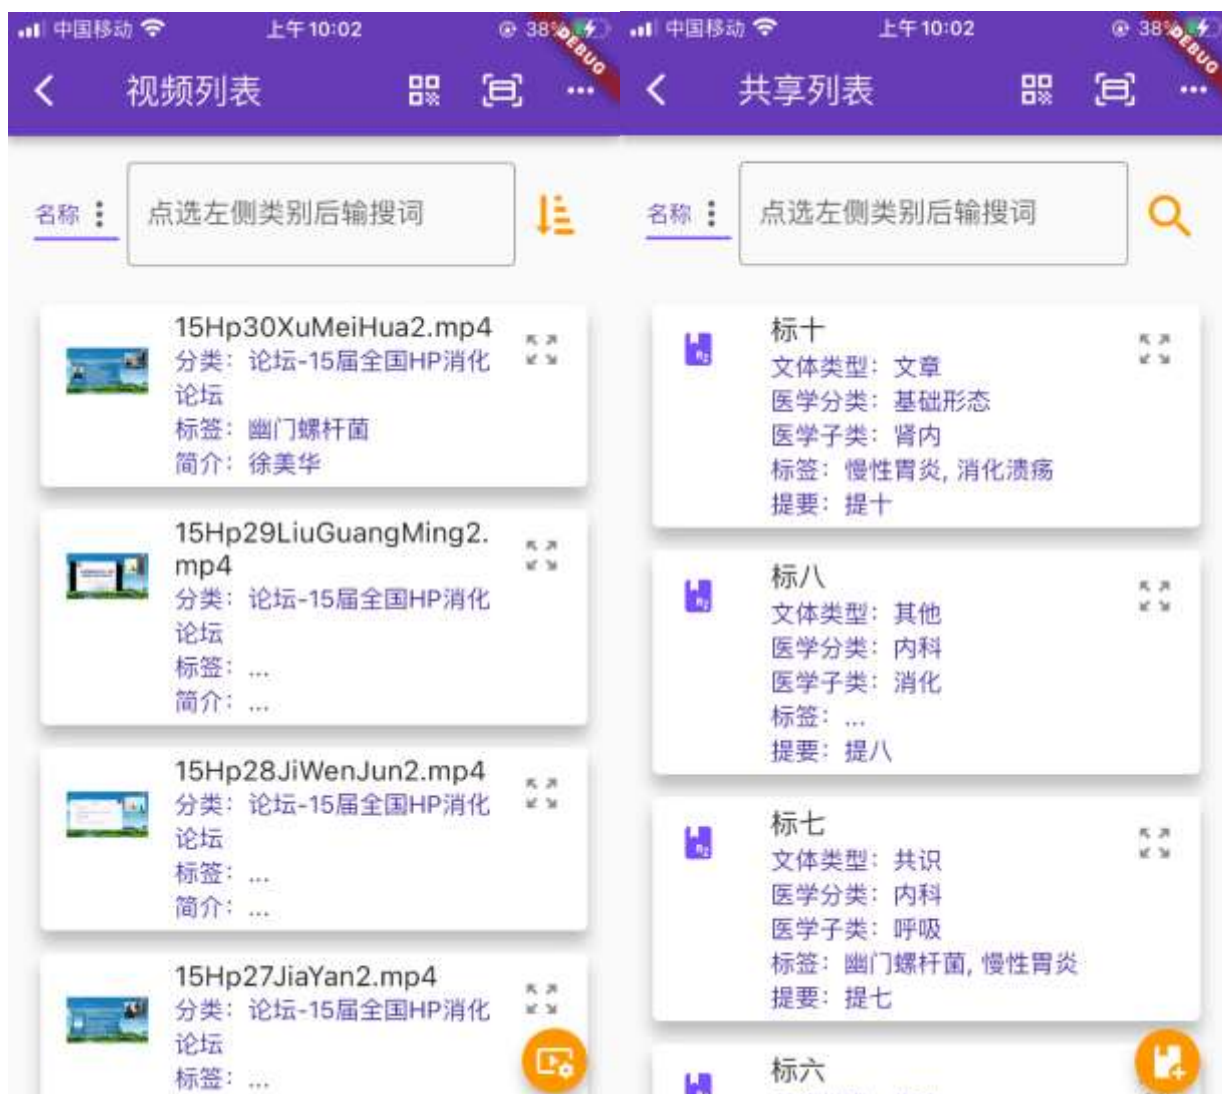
中国移动 上午10:02 38% DEBUG

视频列表

名称

点选左侧类别后输搜词

15Hp30XuMeiHua2.mp4
分类：论坛-15届全国HP消化论坛
标签：幽门螺杆菌
简介：徐美华

15Hp29LiuGuangMing2.mp4
分类：论坛-15届全国HP消化论坛
标签：...
简介：...

15Hp28JiWenJun2.mp4
分类：论坛-15届全国HP消化论坛
标签：...
简介：...

15Hp27JiaYan2.mp4
分类：论坛-15届全国HP消化论坛
标签：...

中国移动 上午10:02 38% DEBUG

共享列表

名称

点选左侧类别后输搜词

标十
文体类型：文章
医学分类：基础形态
医学子类：肾内
标签：慢性胃炎, 消化溃疡
提要：提十

标八
文体类型：其他
医学分类：内科
医学子类：消化
标签：...
提要：提八

标七
文体类型：共识
医学分类：内科
医学子类：呼吸
标签：幽门螺杆菌, 慢性胃炎
提要：提七

标六